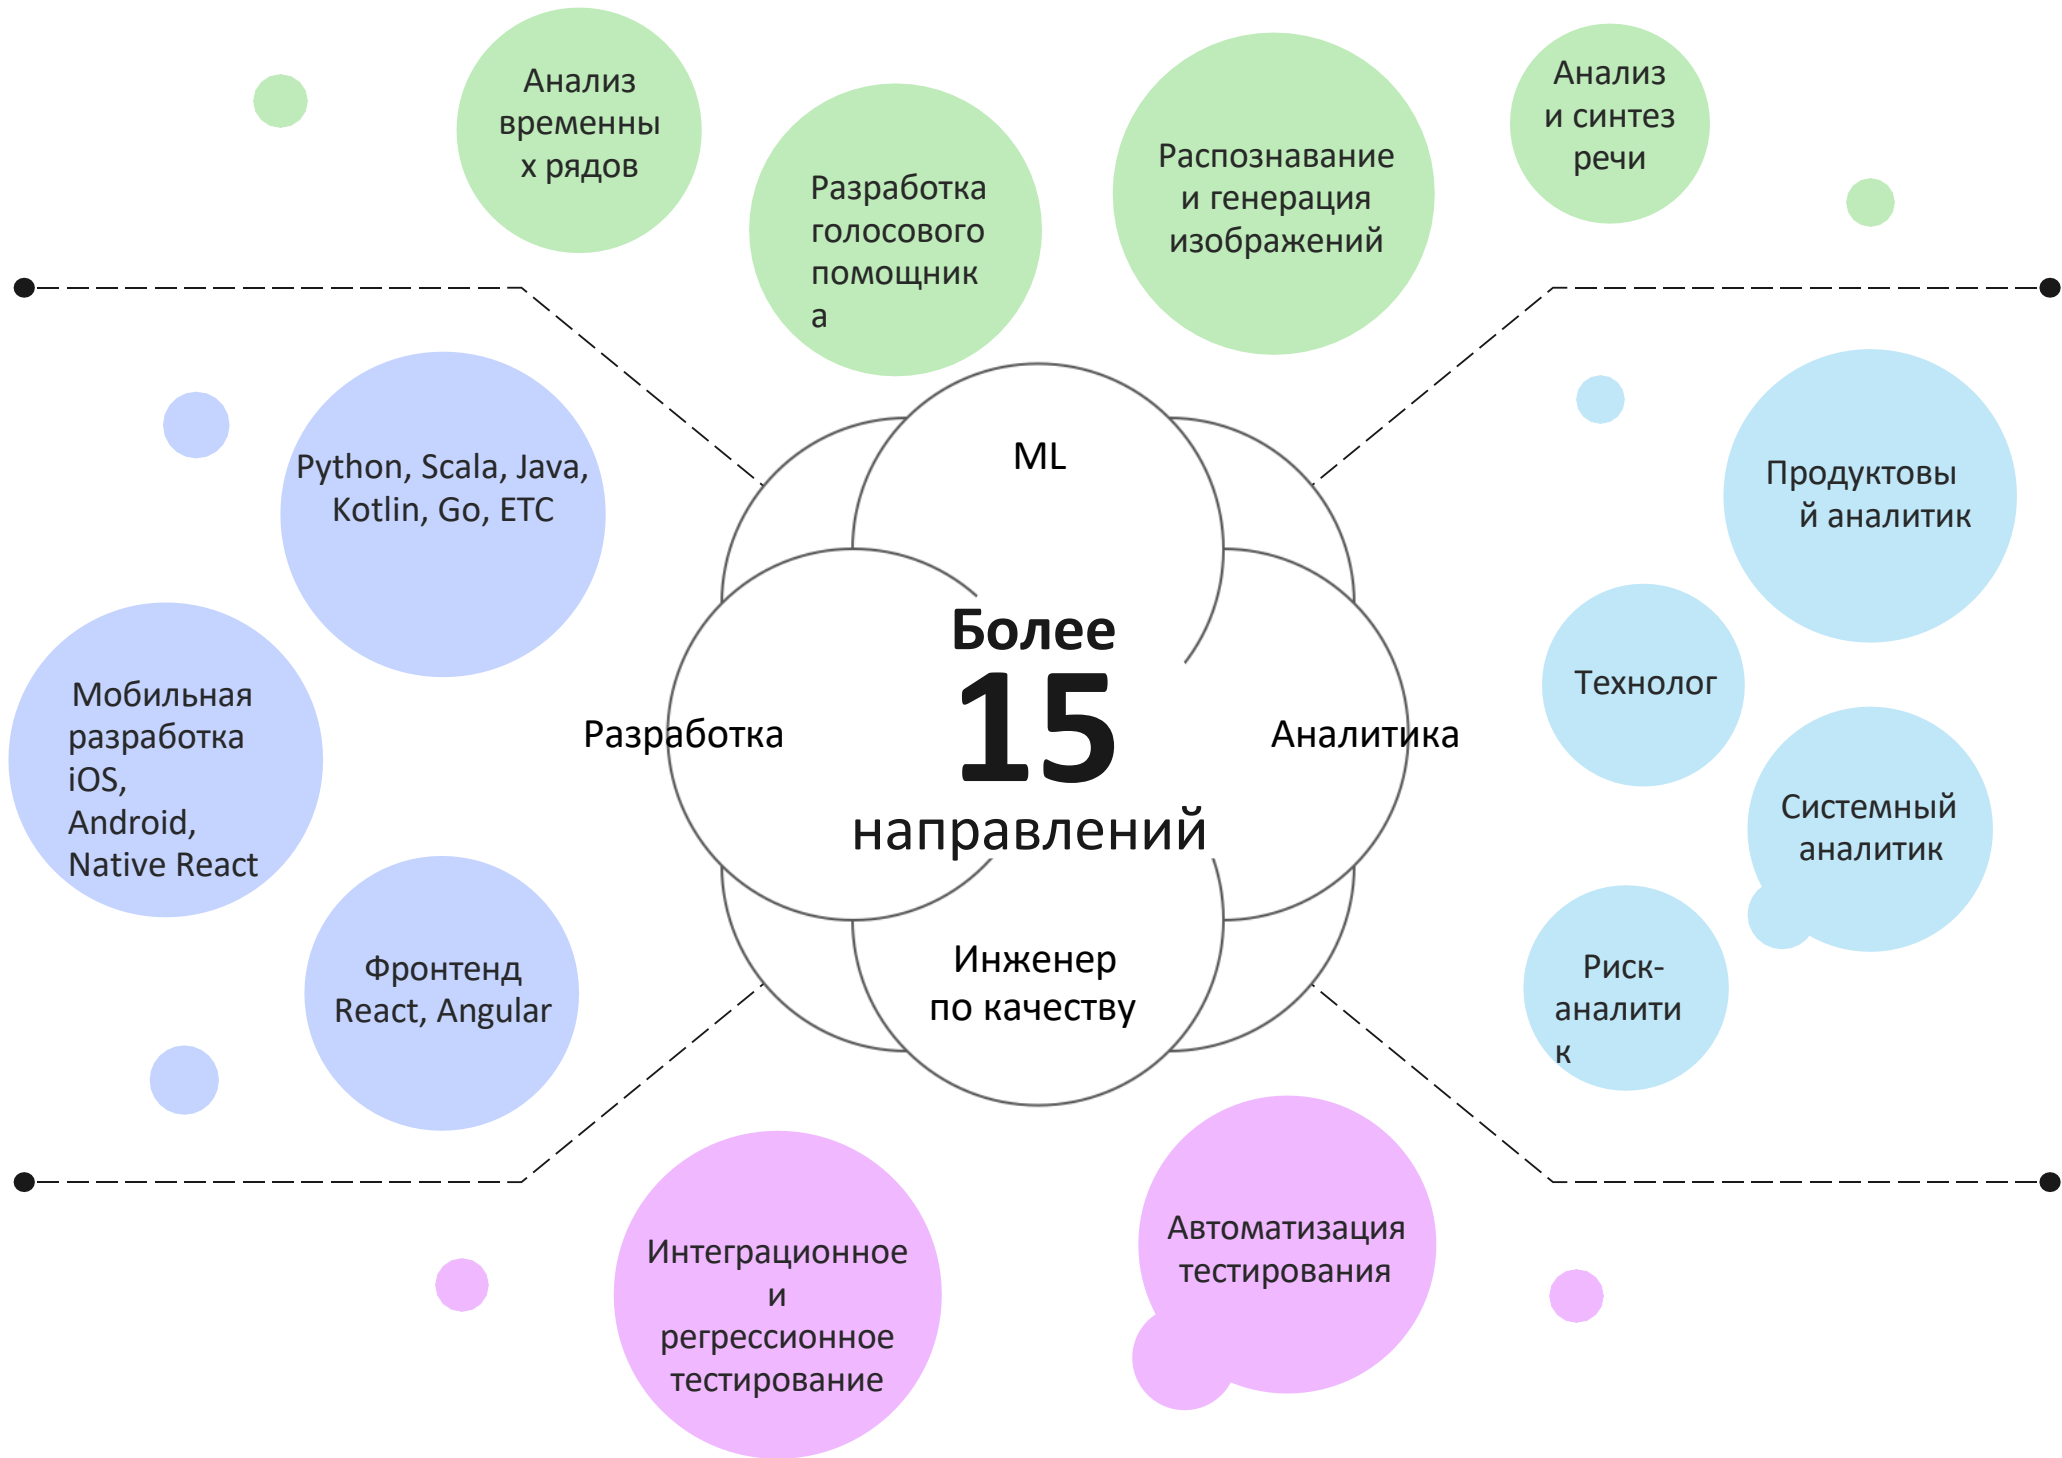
Анализ временных рядов

Разработка голосового помощника

Распознавание и генерация изображений

Анализ и синтез речи

ML

Более
15
направлений

Разработка

Аналитика

Инженер по качеству

Python, Scala, Java, Kotlin, Go, ETC

Мобильная разработка iOS, Android, Native React

Фронтенд React, Angular

Продуктовый аналитик

Технолог

Системный аналитик

Риск-аналитик

Интеграционное и регрессионное тестирование

Автоматизация тестирования